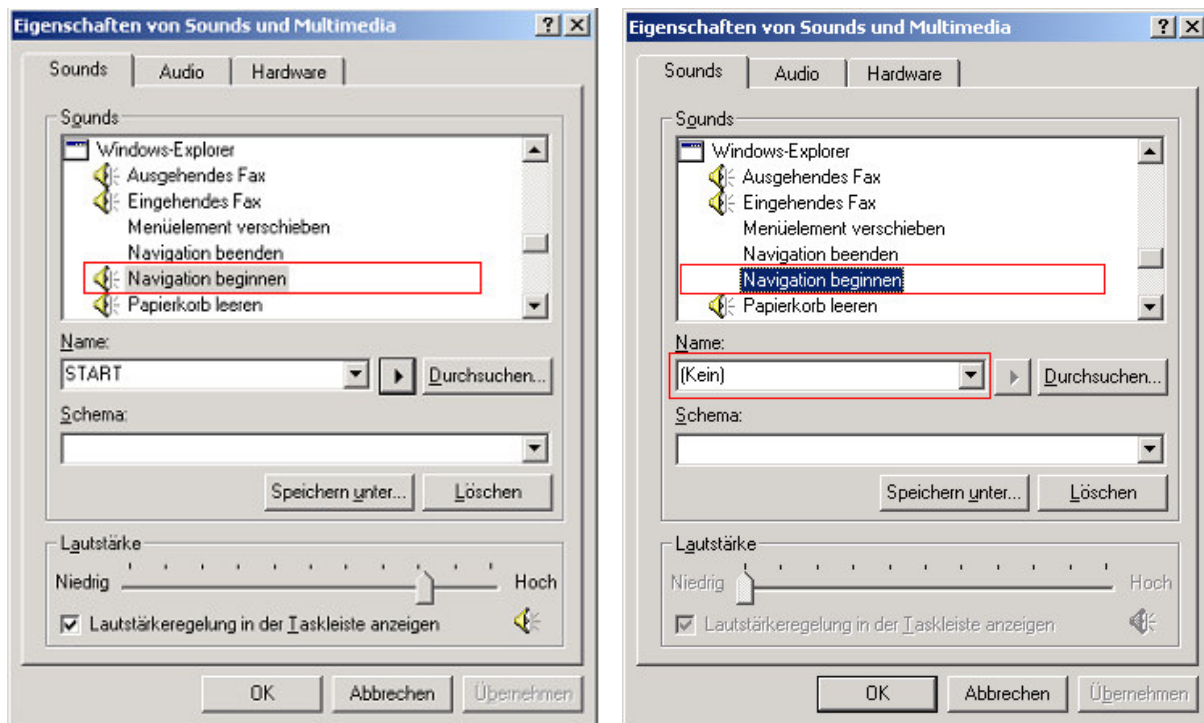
Eigenschaften von Sounds und Multimedia ? X

Sounds | Audio | Hardware

Sounds

Windows-Explorer
Ausgehendes Fax
Eingehendes Fax
Menüelement verschieben
Navigation beenden
Navigation beginnen
Papierkorb leeren

Name:
START
Durchsuchen...

Schema:

Speichern unter... | Löschen

Lautstärke
Niedrig | Hoch

Lautstärkeregelung in der Taskleiste anzeigen

OK | Abbrechen | Übernehmen

Eigenschaften von Sounds und Multimedia ? X

Sounds | Audio | Hardware

Sounds

Windows-Explorer
Ausgehendes Fax
Eingehendes Fax
Menüelement verschieben
Navigation beenden
Navigation beginnen
Papierkorb leeren

Name:
(Kein)
Durchsuchen...

Schema:

Speichern unter... | Löschen

Lautstärke
Niedrig | Hoch

Lautstärkeregelung in der Taskleiste anzeigen

OK | Abbrechen | Übernehmen